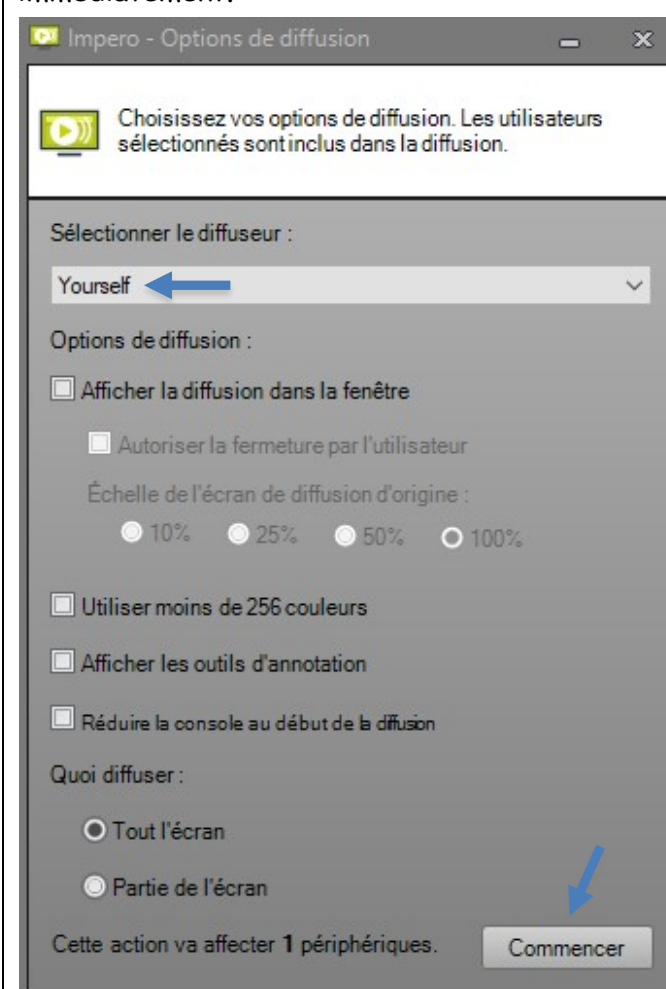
Impero - Options de diffusion

Choisissez vos options de diffusion. Les utilisateurs sélectionnés sont inclus dans la diffusion.

Sélectionner le diffuseur :

Yourself

Options de diffusion :

Afficher la diffusion dans la fenêtre

Autoriser la fermeture par l'utilisateur

Échelle de l'écran de diffusion d'origine :

10% 25% 50% 100%

Utiliser moins de 256 couleurs

Afficher les outils d'annotation

Réduire la console au début de la diffusion

Quoi diffuser :

Tout l'écran

Partie de l'écran

Cette action va affecter 1 périphériques.

Commencer